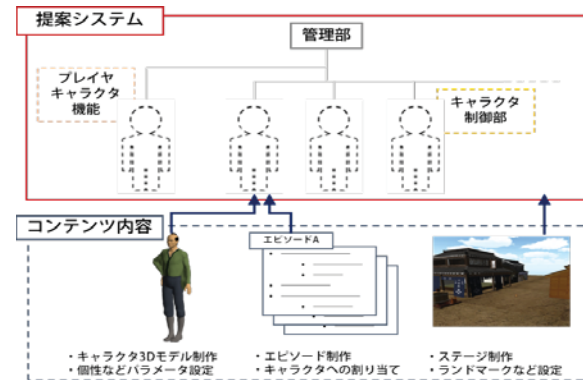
提案システム

管理部

プレイヤ
キャラクタ
機能

キャラクタ
制御部

コンテンツ内容

エピソードA

・キャラクタ3Dモデル制作
・個性などパラメータ設定

・エピソード制作
・キャラクタへの割り当て

・ステージ制作
・ランドマークなど設定